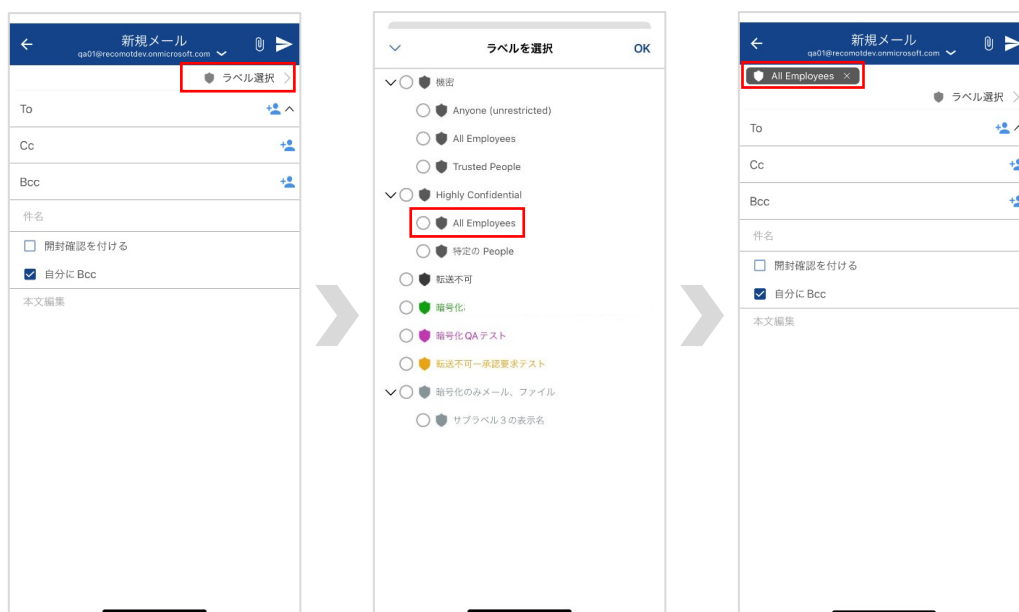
新規メール
qa01@recomotdev.onmicrosoft.com

ラベル選択

To

Cc

Bcc

件名

開封確認を付ける

自分に Bcc

本文編集

ラベルを選択

OK

機密

Anyone (unrestricted)

All Employees

Trusted People

Highly Confidential

All Employees

特定の People

転送不可

暗号化

暗号化QAテスト

転送不可ー承認要求テスト

暗号化のみメール、ファイル

サブラベル３の表示名

新規メール
qa01@recomotdev.onmicrosoft.com

All Employees ×

ラベル選択

To

Cc

Bcc

件名

開封確認を付ける

自分に Bcc

本文編集